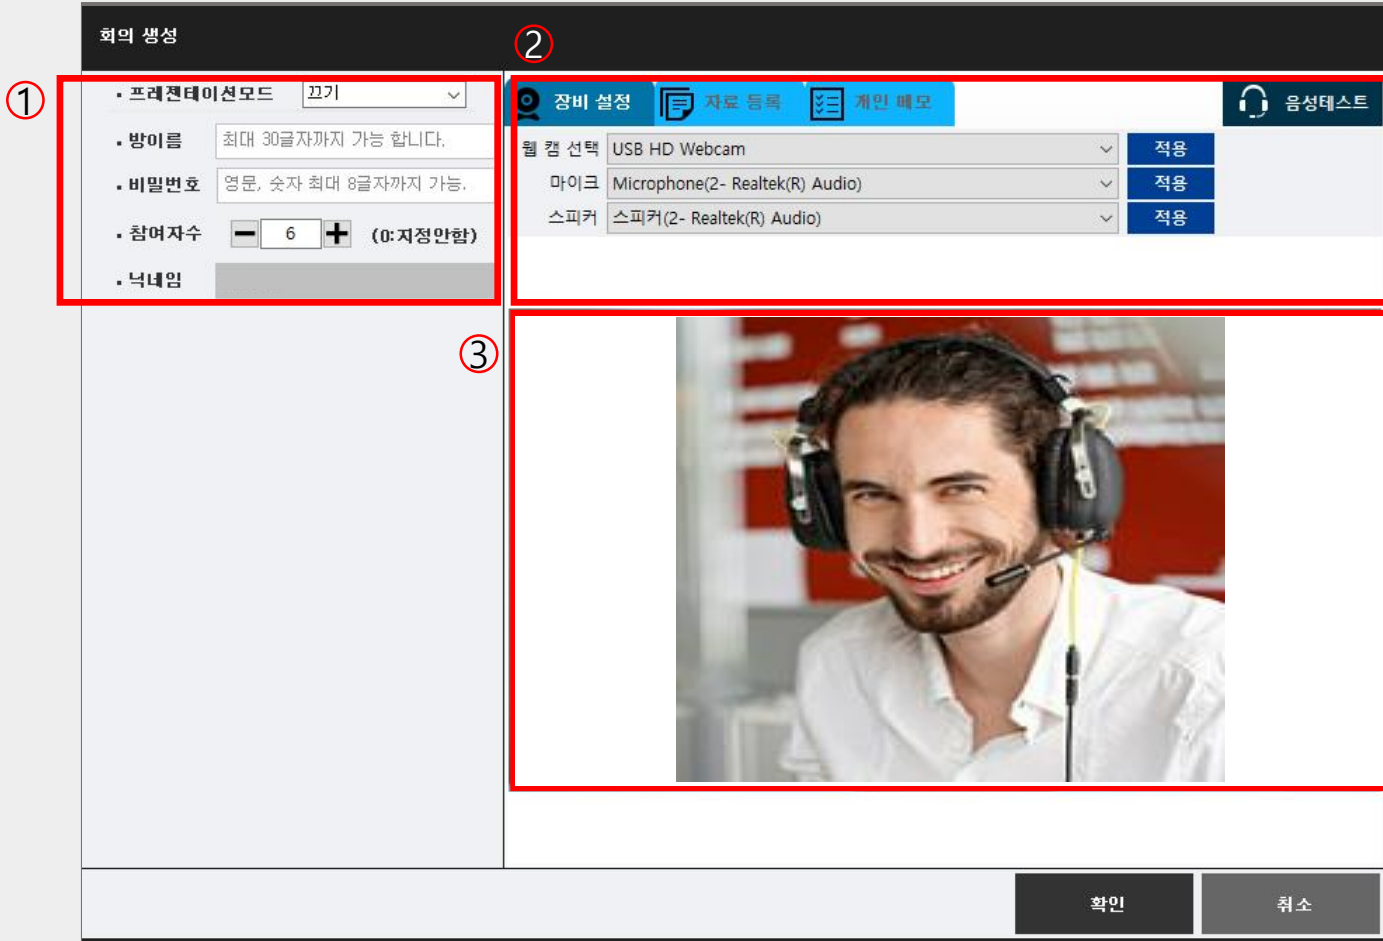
회의 생성

①

• 프레젠테이션모드 끄기

• 방이름 최대 30글자까지 가능 합니다.

• 비밀번호 영문, 숫자 최대 8글자까지 가능.

• 참여자수 6 (0:지정안함)

• 닉네임

②

장비 설정 자료 등록 개인 메모 음성테스트

웹 캠 선택 USB HD Webcam 적용

마이크 Microphone(2- Realtek(R) Audio) 적용

스피커 스피커(2- Realtek(R) Audio) 적용

③

확인 취소